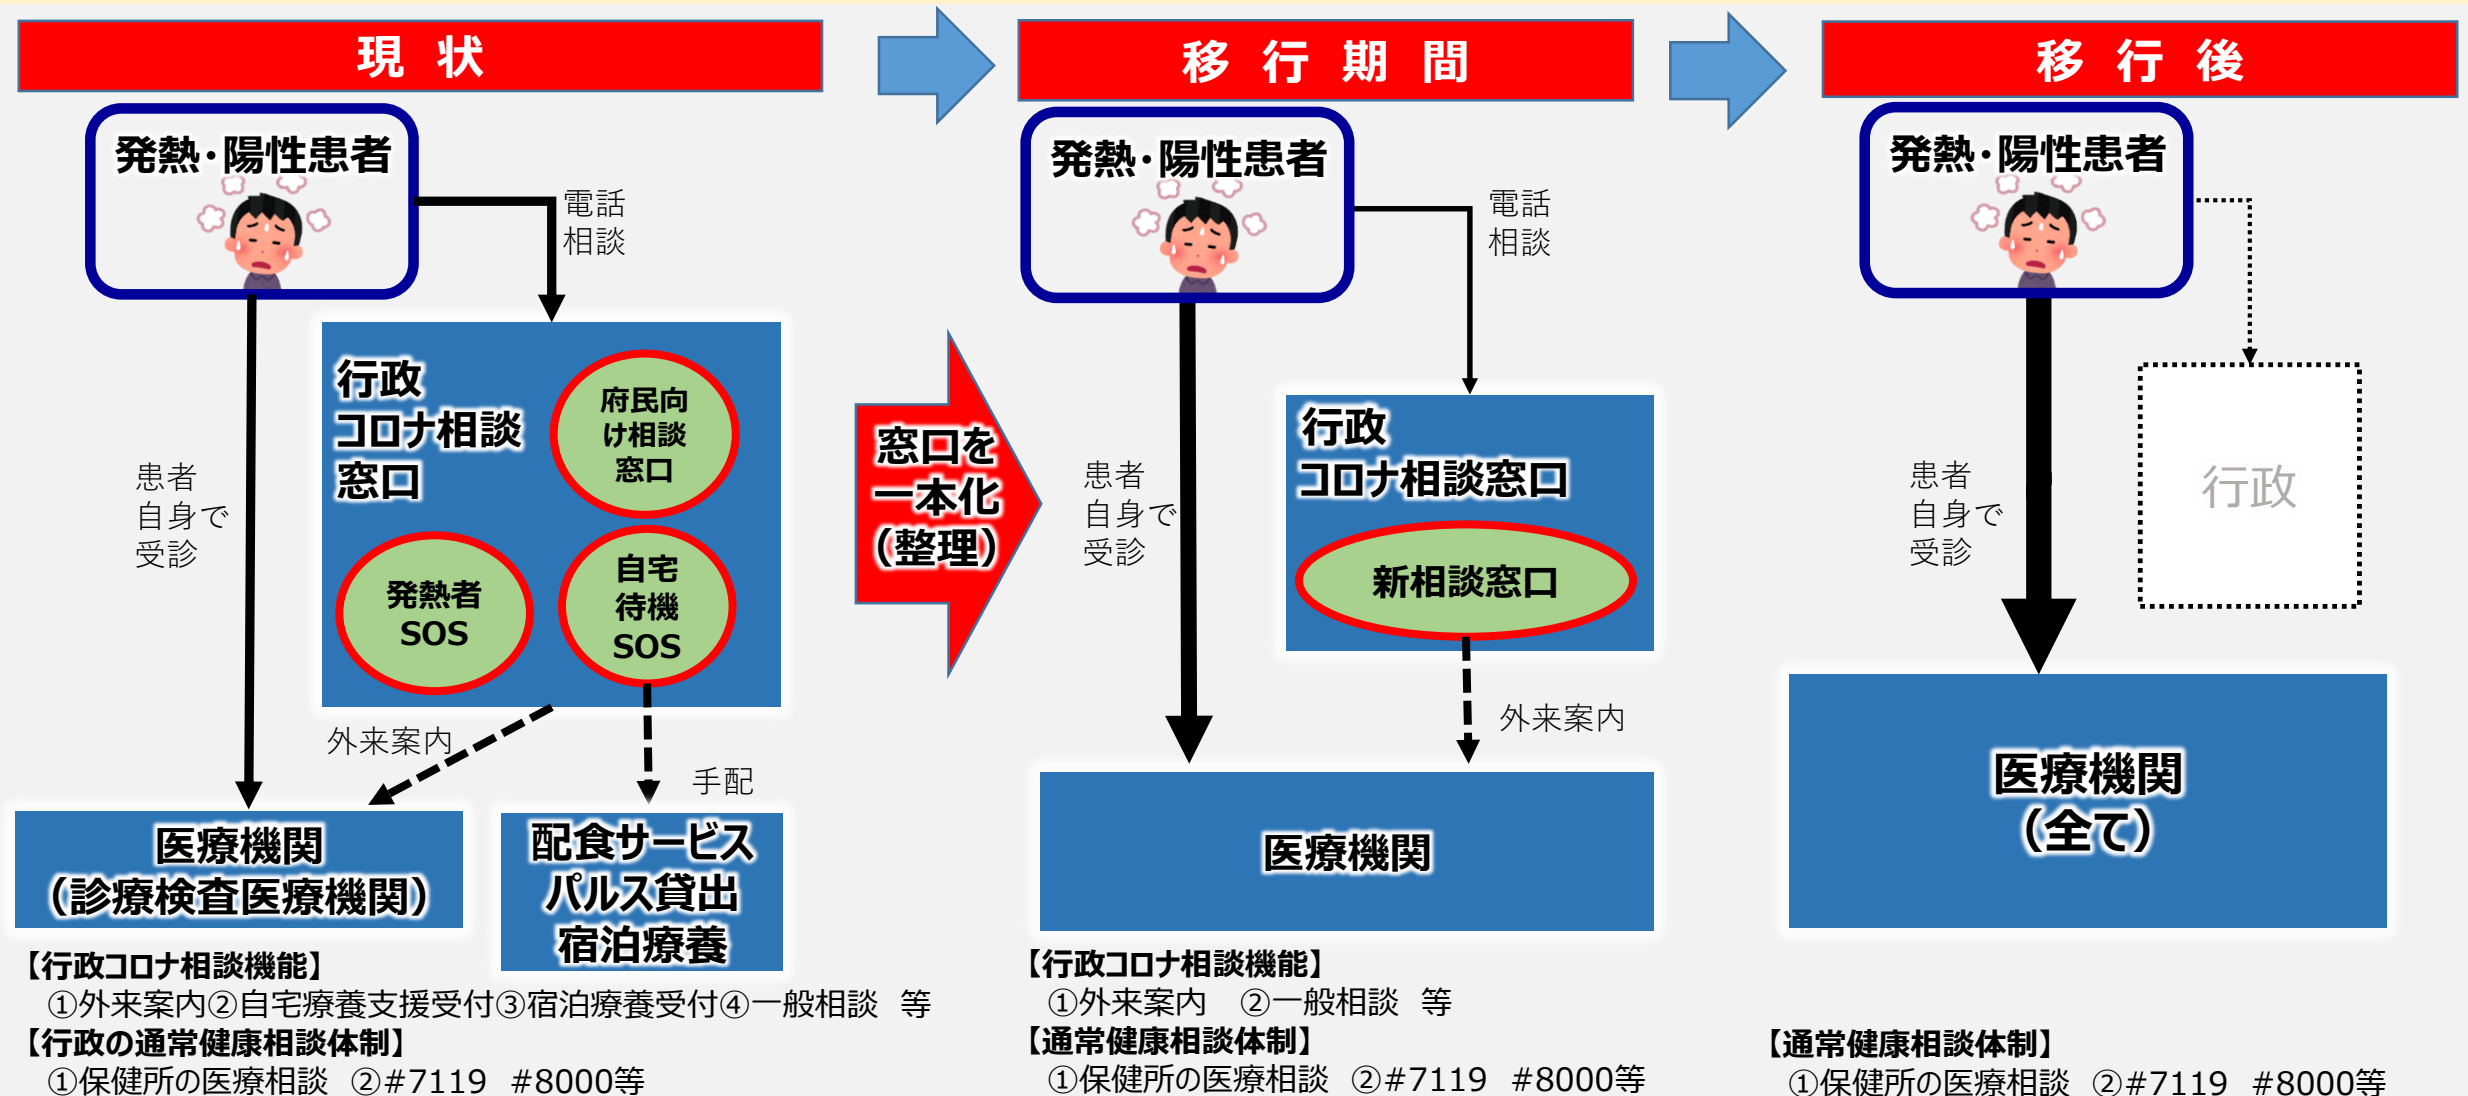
現 状

発熱・陽性患者

電話相談

行政コロナ相談窓口

府民向け相談窓口

発熱者SOS

自宅待機SOS

患者自身で受診

外来案内

手配

医療機関(診療検査医療機関)

配食サービスパルス貸出宿泊療養

【行政コロナ相談機能】
①外来案内②自宅療養支援受付③宿泊療養受付④一般相談 等
【行政の通常健康相談体制】
①保健所の医療相談 ②#7119 #8000等

窓口を一本化(整理)

移 行 期 間

発熱・陽性患者

電話相談

患者自身で受診

行政コロナ相談窓口

新相談窓口

外来案内

医療機関

【行政コロナ相談機能】
①外来案内 ②一般相談 等
【通常健康相談体制】
①保健所の医療相談 ②#7119 #8000等

移 行 後

発熱・陽性患者

患者自身で受診

行政

医療機関(全て)

【通常健康相談体制】
①保健所の医療相談 ②#7119 #8000等